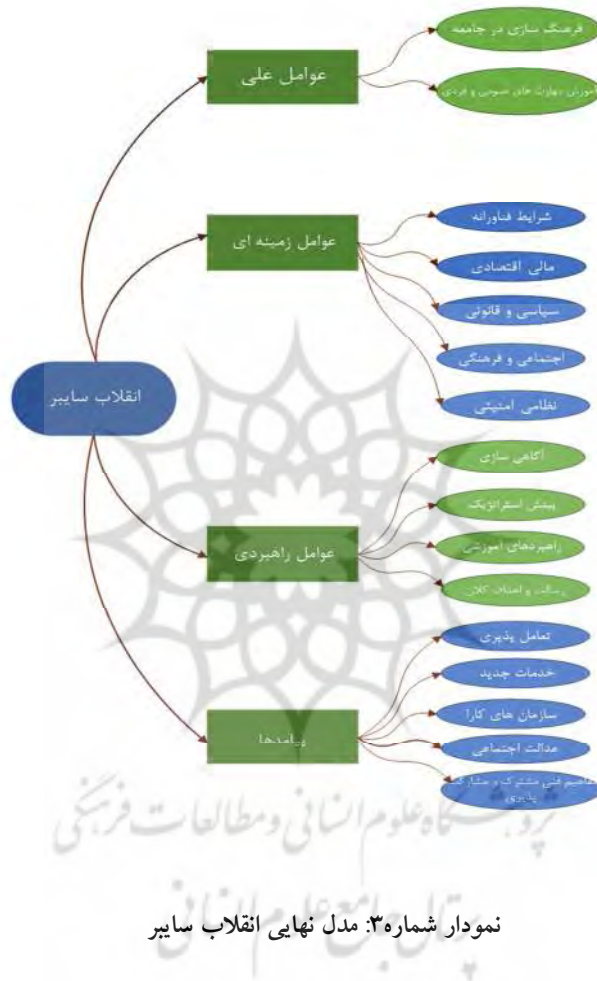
انقلاب سایبر

عوامل علی

فرهنگ سازی در جامعه

آموزش مهارت های عمومی و فردی

عوامل زمینه ای

شرایط فناورانه

مالی اقتصادی

سیاسی و قانونی

اجتماعی و فرهنگی

نظامی امنیتی

عوامل راهبردی

آگاهی سازی

بینش استراتژیک

راهبردهای آموزشی

رسالت و اهداف کلان

پیامدها

تعامل پذیری

خدمات جدید

سازمان های کارا

عدالت اجتماعی

مفاهیم فنی مشترک و مشارکت پذیری

پژوهشگاه علوم انسانی و مطالعات فرهنگی

پرتال جامع علوم انسانی

نمودار شماره۳: مدل نهایی انقلاب سایبر